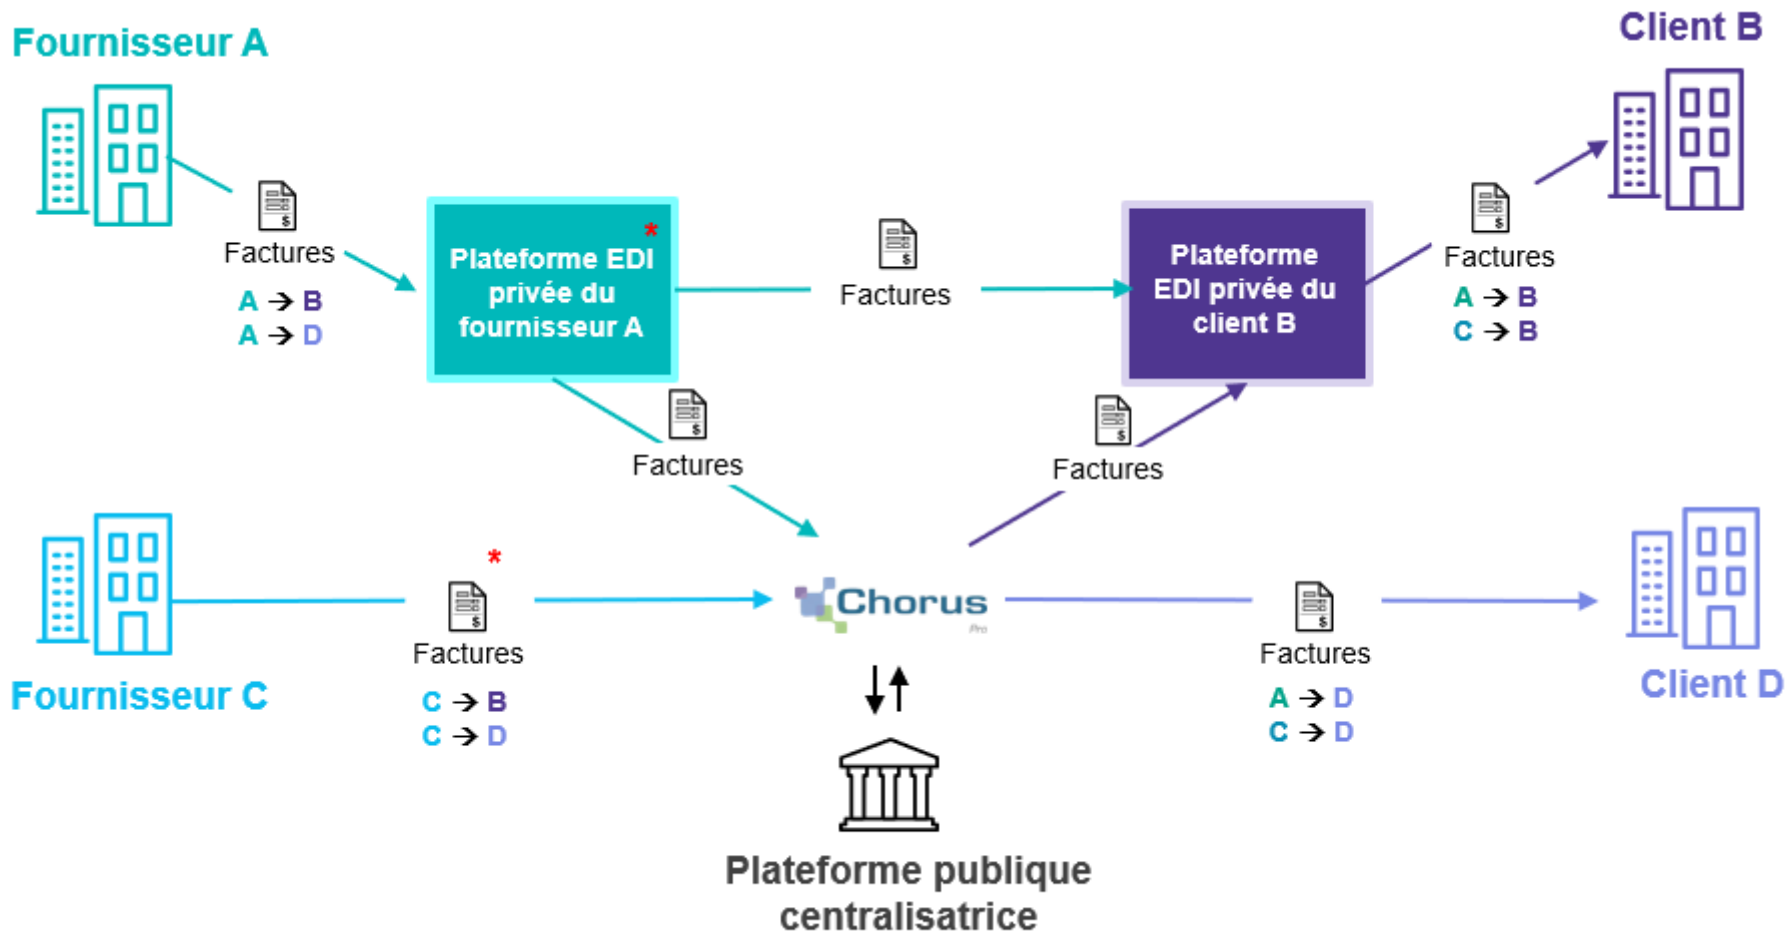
Fournisseur A

Client B

Factures
A → B
A → D

*
Plateforme EDI privée du fournisseur A

Factures

Plateforme EDI privée du client B

Factures
A → B
C → B

Factures

Factures

*
Factures
C → B
C → D

Fournisseur C

Chorus
Pro

Factures
A → D
C → D

Client D

Plateforme publique centralisatrice